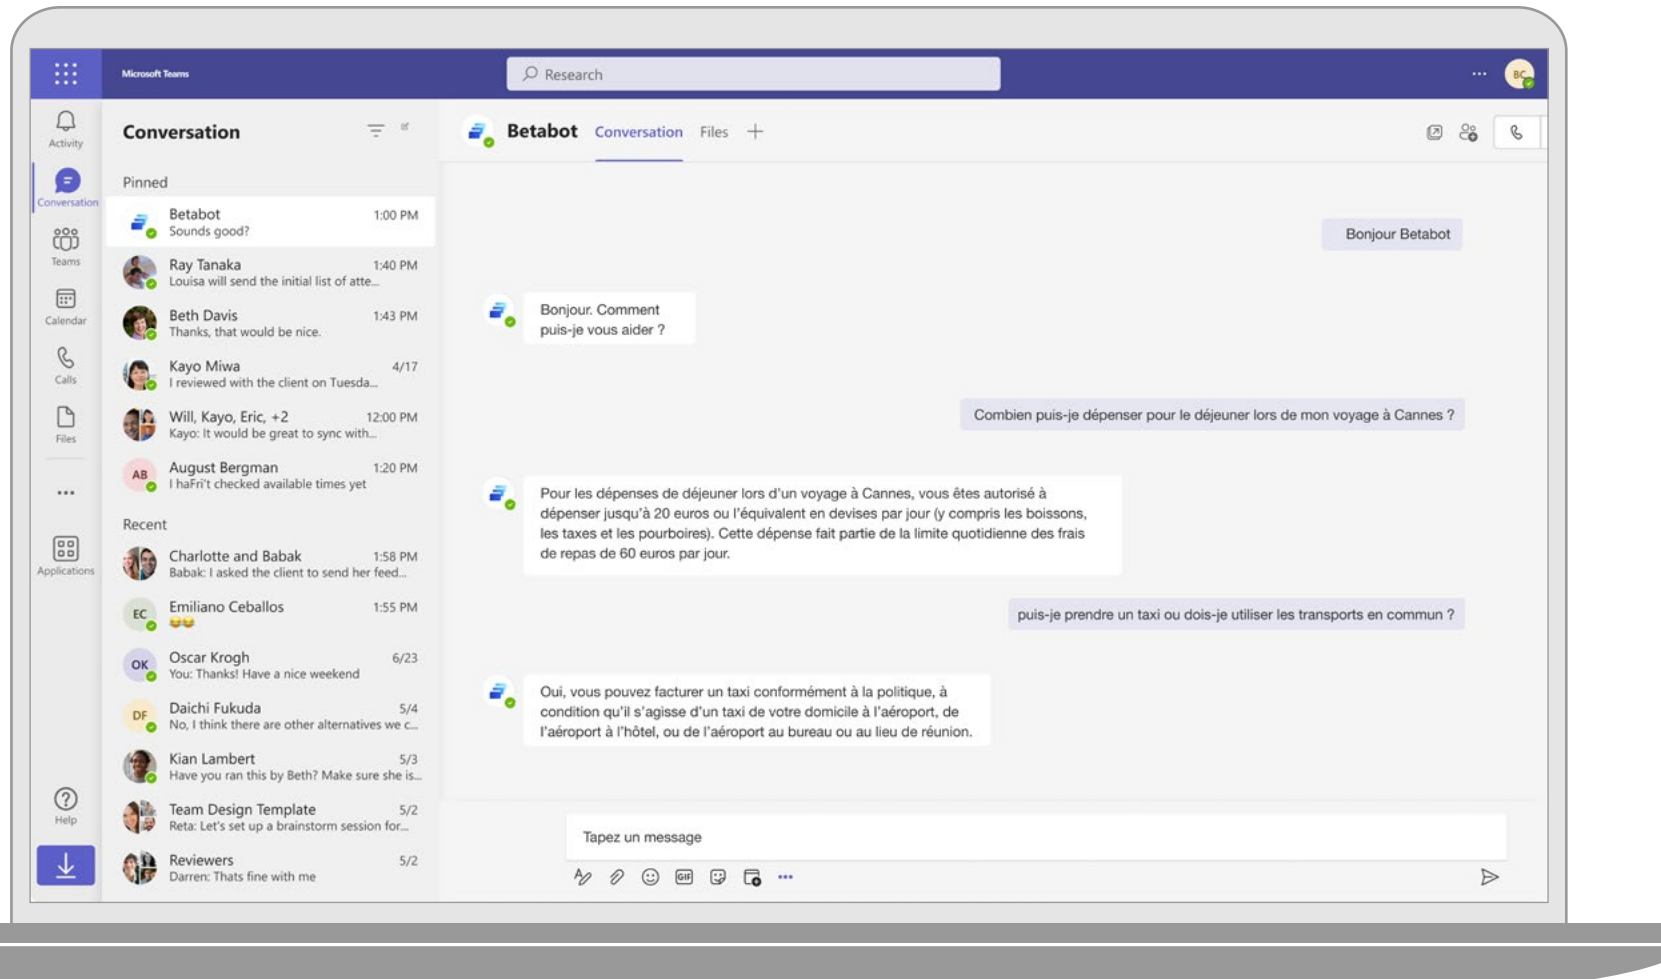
Microsoft Teams

Research

BC

Activity

Conversation

Teams

Calendar

Calls

Files

...

Applications

Help

Conversation

Pinned

Betabot 1:00 PM
Sounds good?

Ray Tanaka 1:40 PM
Louisa will send the initial list of atte...

Beth Davis 1:43 PM
Thanks, that would be nice.

Kayo Miwa 4/17
I reviewed with the client on Tuesda...

Will, Kayo, Eric, +2 12:00 PM
Kayo: It would be great to sync with...

AB August Bergman 1:20 PM
I haFri't checked available times yet

Recent

Charlotte and Babak 1:58 PM
Babak: I asked the client to send her feed...

EC Emiliano Ceballos 1:55 PM

OK Oscar Krogh 6/23
You: Thanks! Have a nice weekend

DF Daichi Fukuda 5/4
No, I think there are other alternatives we c...

Kian Lambert 5/3
Have you ran this by Beth? Make sure she is...

Team Design Template 5/2
Reta: Let's set up a brainstorm session for...

Reviewers 5/2
Darren: Thats fine with me

Betabot Conversation Files +

Bonjour Betabot

Bonjour. Comment puis-je vous aider ?

Combien puis-je dépenser pour le déjeuner lors de mon voyage à Cannes ?

Pour les dépenses de déjeuner lors d'un voyage à Cannes, vous êtes autorisé à dépenser jusqu'à 20 euros ou l'équivalent en devises par jour (y compris les boissons, les taxes et les pourboires). Cette dépense fait partie de la limite quotidienne des frais de repas de 60 euros par jour.

puis-je prendre un taxi ou dois-je utiliser les transports en commun ?

Oui, vous pouvez facturer un taxi conformément à la politique, à condition qu'il s'agisse d'un taxi de votre domicile à l'aéroport, de l'aéroport à l'hôtel, ou de l'aéroport au bureau ou au lieu de réunion.

Tapez un message